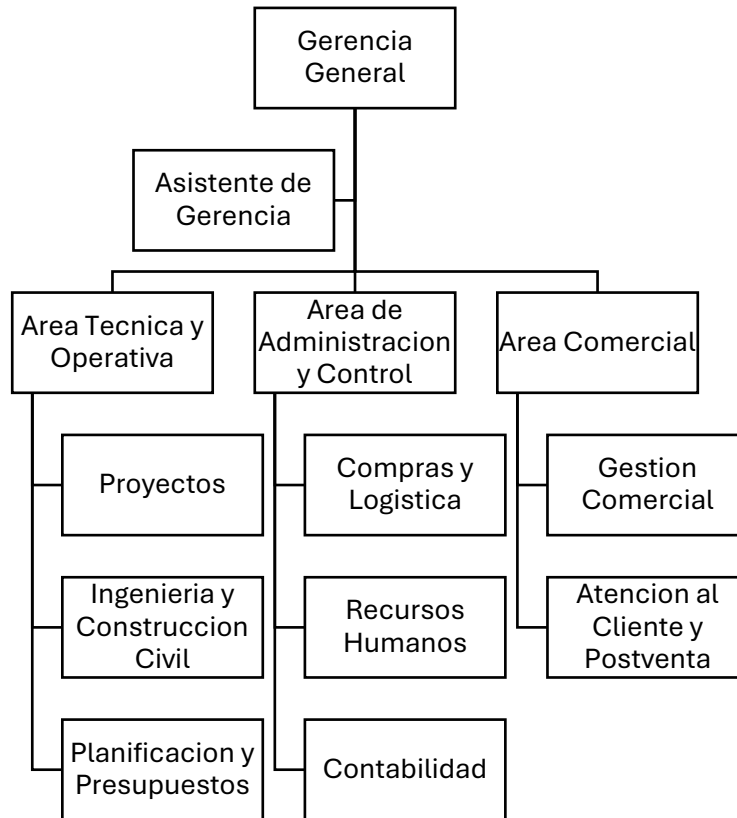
Gerencia General

Asistente de Gerencia

Area Tecnica y Operativa

Area de Administracion y Control

Area Comercial

Proyectos

Ingenieria y Construccion Civil

Planificacion y Presupuestos

Compras y Logistica

Recursos Humanos

Contabilidad

Gestion Comercial

Atencion al Cliente y Postventa